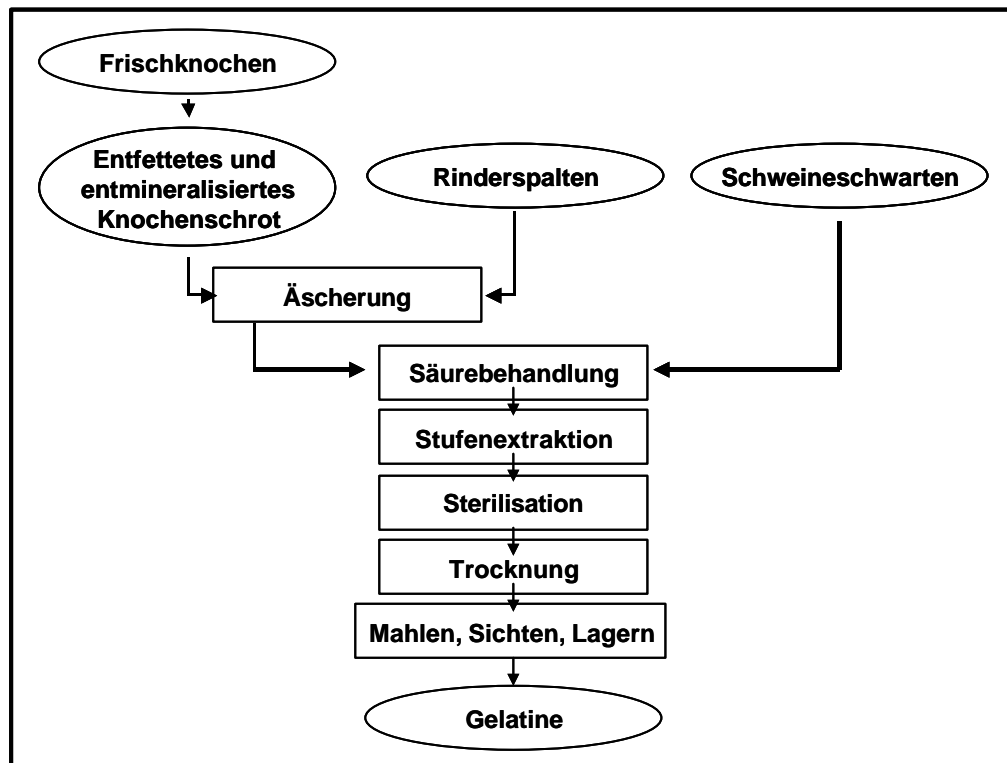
Frischknochen

Entfettetes und entmineralisiertes Knochenschrot

Rinderspalten

Schweineschwarten

Äscherung

Säurebehandlung

Stufenextraktion

Sterilisation

Trocknung

Mahlen, Sichten, Lagern

Gelatine